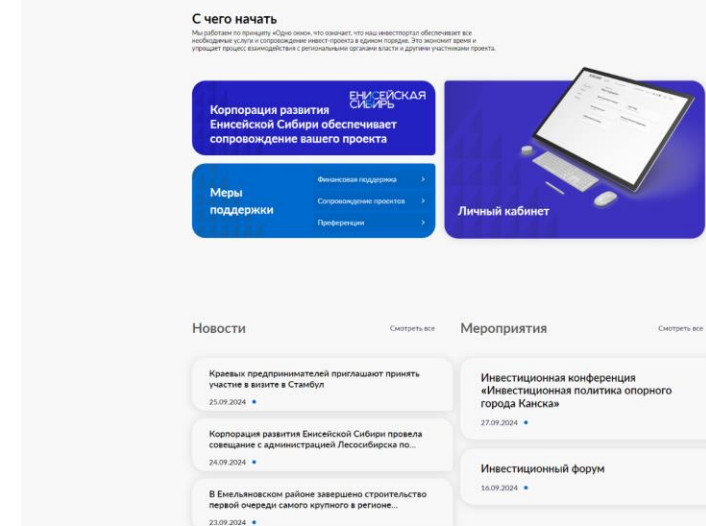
С чего начать

Мы работаем по принципу «Одно окно», что означает, что наш инвестпортал обеспечивает все необходимые услуги и сопровождение инвест-проекта в едином порядке. Это экономит время и упрощает процесс взаимодействия с региональными органами власти и другими участниками проекта.

ЕНИСЕЙСКАЯ СИБИРЬ

Корпорация развития Енисейской Сибири обеспечивает сопровождение вашего проекта

Меры поддержки

Финансовая поддержка >

Сопровождение проектов >

Преференции >

Личный кабинет

Новости

Смотреть все

Краевых предпринимателей приглашают принять участие в визите в Стамбул

25.09.2024

Корпорация развития Енисейской Сибири провела совещание с администрацией Лесосибирска по...

24.09.2024

В Емельяновском районе завершено строительство первой очереди самого крупного в регионе...

23.09.2024

Мероприятия

Смотреть все

Инвестиционная конференция «Инвестиционная политика опорного города Канска»

27.09.2024

Инвестиционный форум

16.09.2024